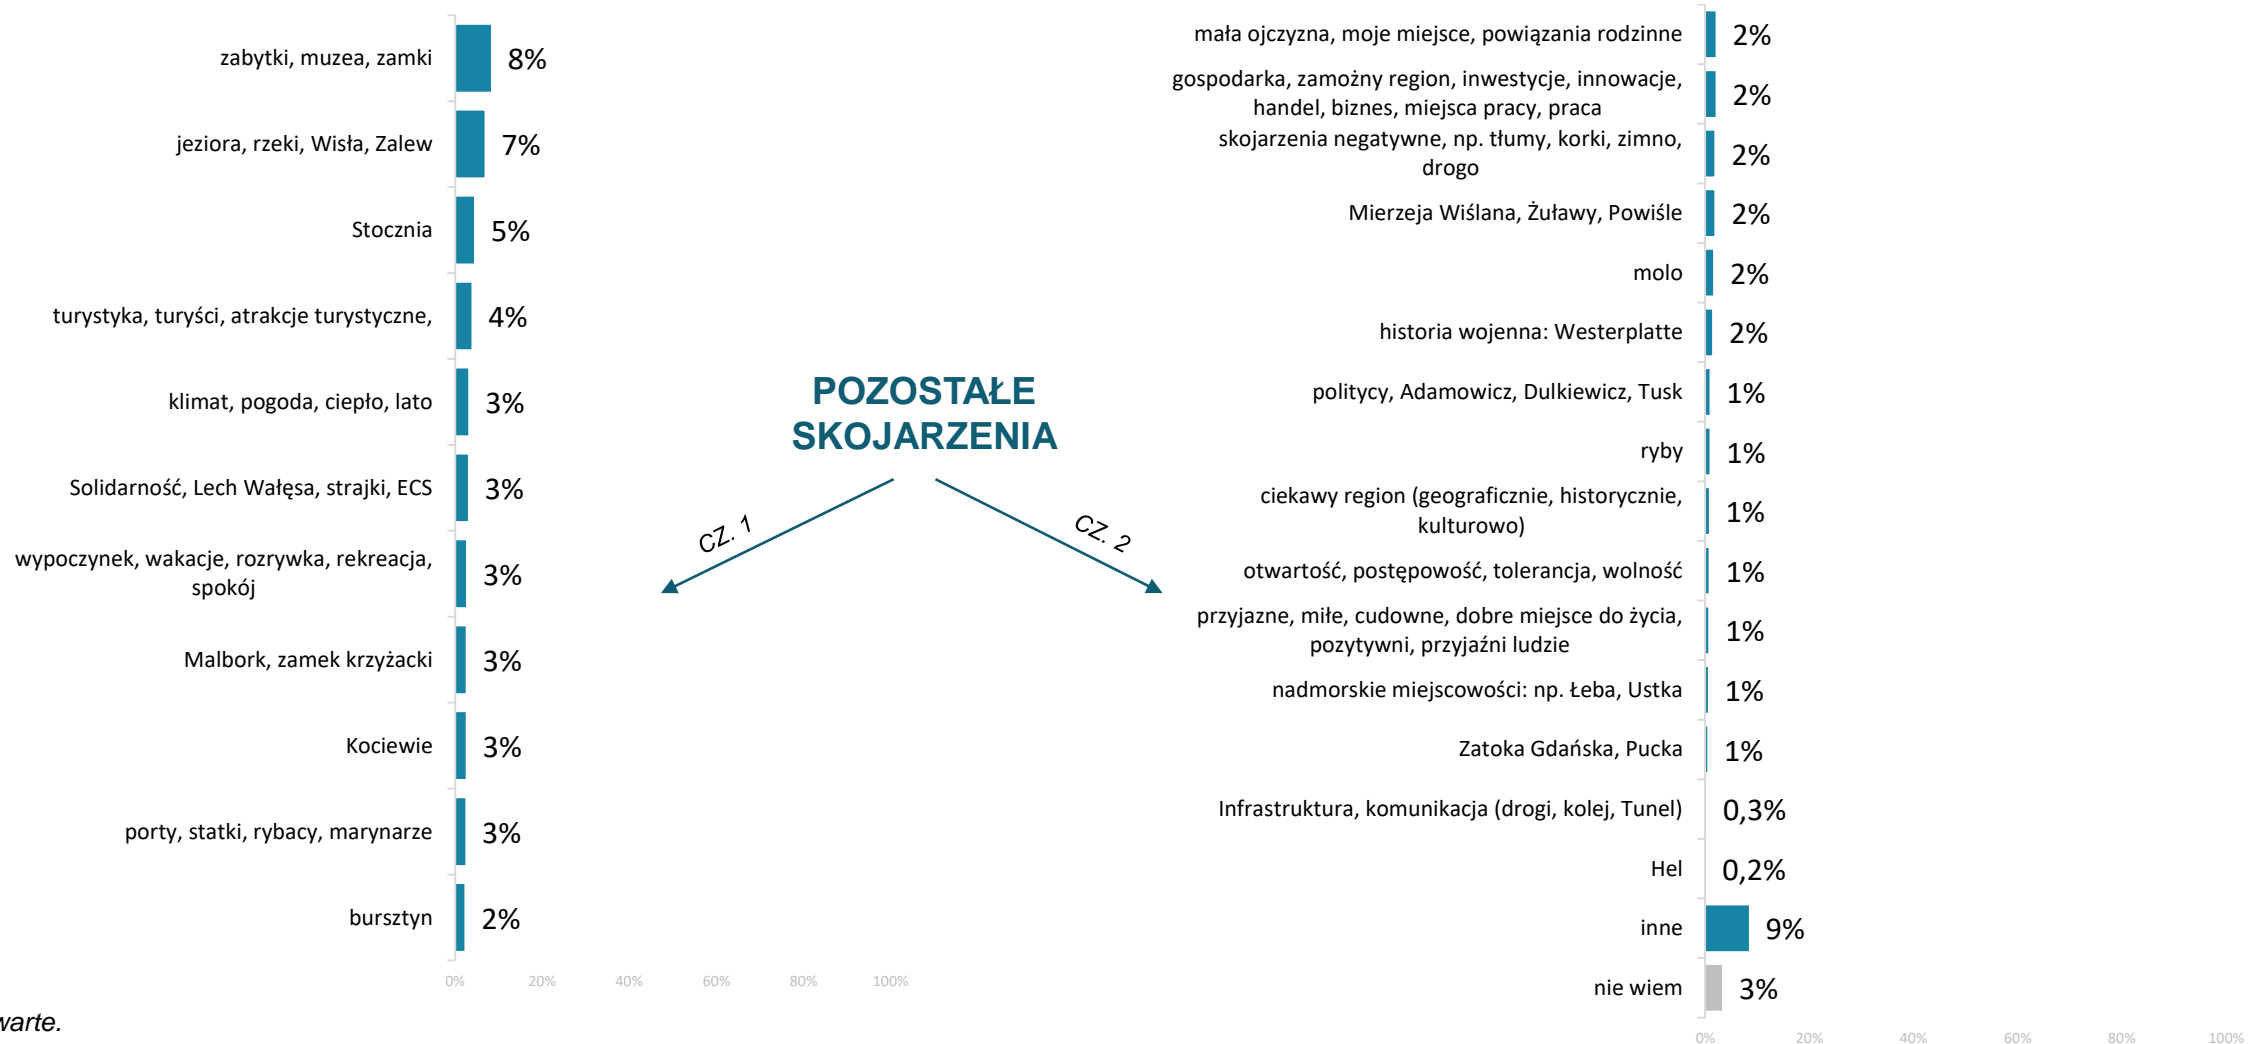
zabytki, muzea, zamki 8%

jeziora, rzeki, Wisła, Zalew 7%

Stocznia 5%

turystyka, turyści, atrakcje turystyczne, 4%

klimat, pogoda, ciepło, lato 3%

Solidarność, Lech Wałęsa, strajki, ECS 3%

wypoczynek, wakacje, rozrywka, rekreacja, spokój 3%

Malbork, zamek krzyżacki 3%

Kociewie 3%

porty, statki, rybacy, marynarze 3%

bursztyn 2%

0% 20% 40% 60% 80% 100%

varte.

POZOSTAŁE SKOJARZENIA

CZ. 1

CZ. 2

mała ojczyzna, moje miejsce, powiązania rodzinne 2%

gospodarka, zamożny region, inwestycje, innowacje, handel, biznes, miejsca pracy, praca 2%

skojarzenia negatywne, np. tłumy, korki, zimno, drogo 2%

Mierzeja Wiślana, Żuławy, Powiśle 2%

molo 2%

historia wojenna: Westerplatte 2%

politycy, Adamowicz, Dulkiewicz, Tusk 1%

ryby 1%

ciekawy region (geograficznie, historycznie, kulturowo) 1%

otwartość, postępowość, tolerancja, wolność 1%

przyjazne, miłe, cudowne, dobre miejsce do życia, pozytywni, przyjaźni ludzie 1%

nadmorskie miejscowości: np. Łeba, Ustka 1%

Zatoka Gdańska, Pucka 1%

Infrastruktura, komunikacja (drogi, kolej, Tunel) 0,3%

Hel 0,2%

inne 9%

nie wiem 3%

0% 20% 40% 60% 80% 100%